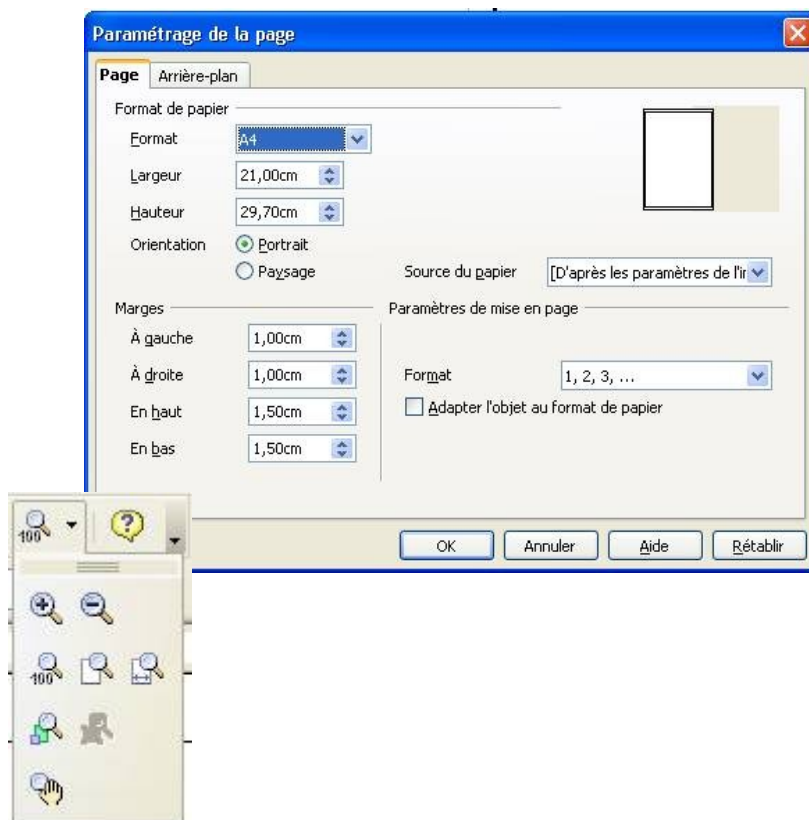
Paramétrage de la page

Page | Arrière-plan

Format de papier

Format A4

Largeur 21,00cm

Hauteur 29,70cm

Orientation Portrait

Paysage

Source du papier [D'après les paramètres de l'ir

Marges

À gauche 1,00cm

À droite 1,00cm

En haut 1,50cm

En bas 1,50cm

Paramètres de mise en page

Format 1, 2, 3, ...

Adapter l'objet au format de papier

OK | Annuler | Aide | Rétablir

100

100